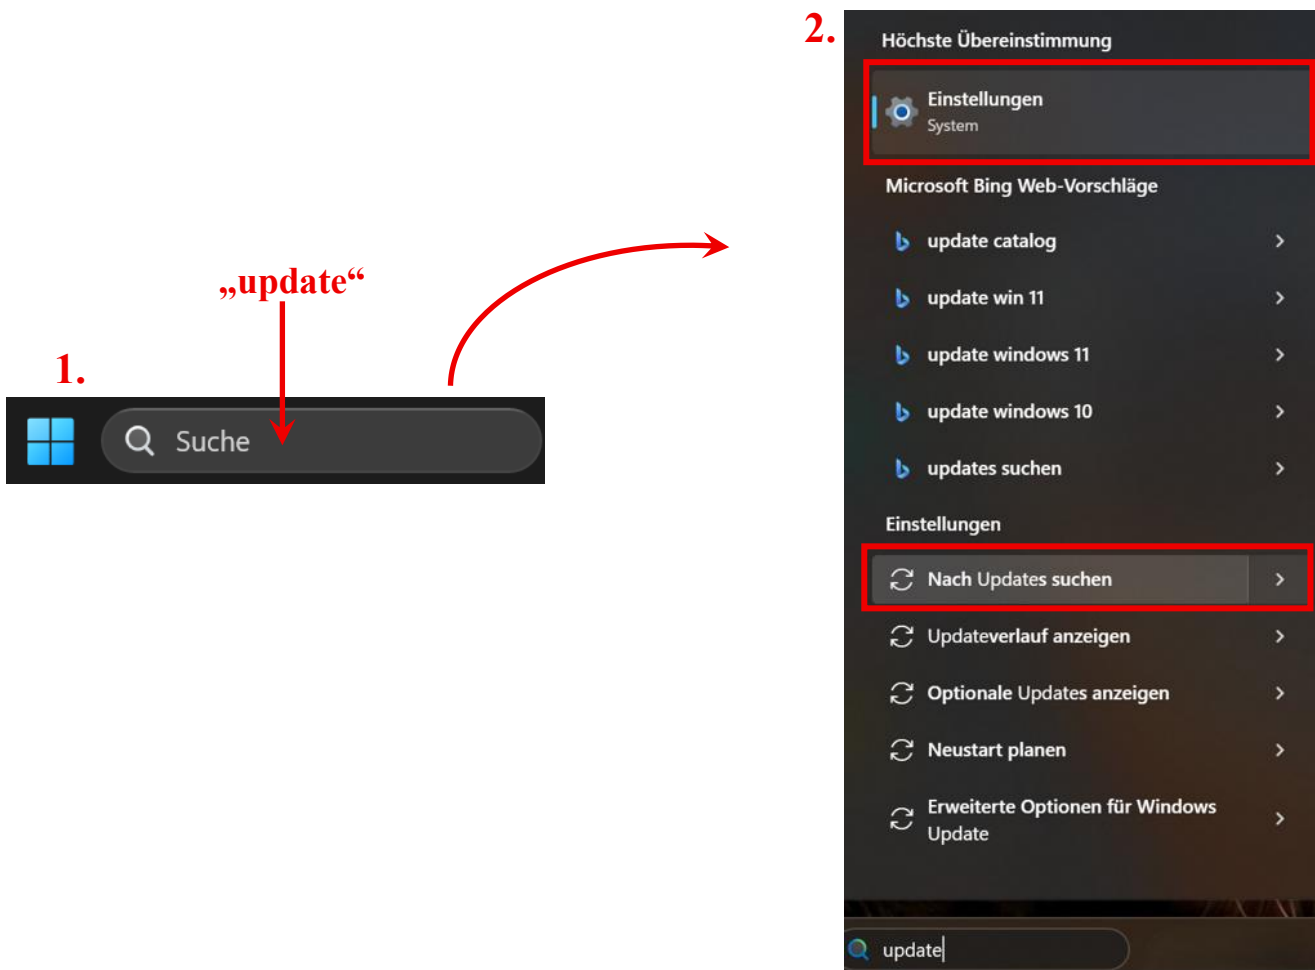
2.

Höchste Übereinstimmung

Einstellungen
System

Microsoft Bing Web-Vorschläge

update catalog

update win 11

update windows 11

update windows 10

updates suchen

Einstellungen

Nach Updates suchen

Updateverlauf anzeigen

Optionale Updates anzeigen

Neustart planen

Erweiterte Optionen für Windows Update

update

„update“

1.

Suche